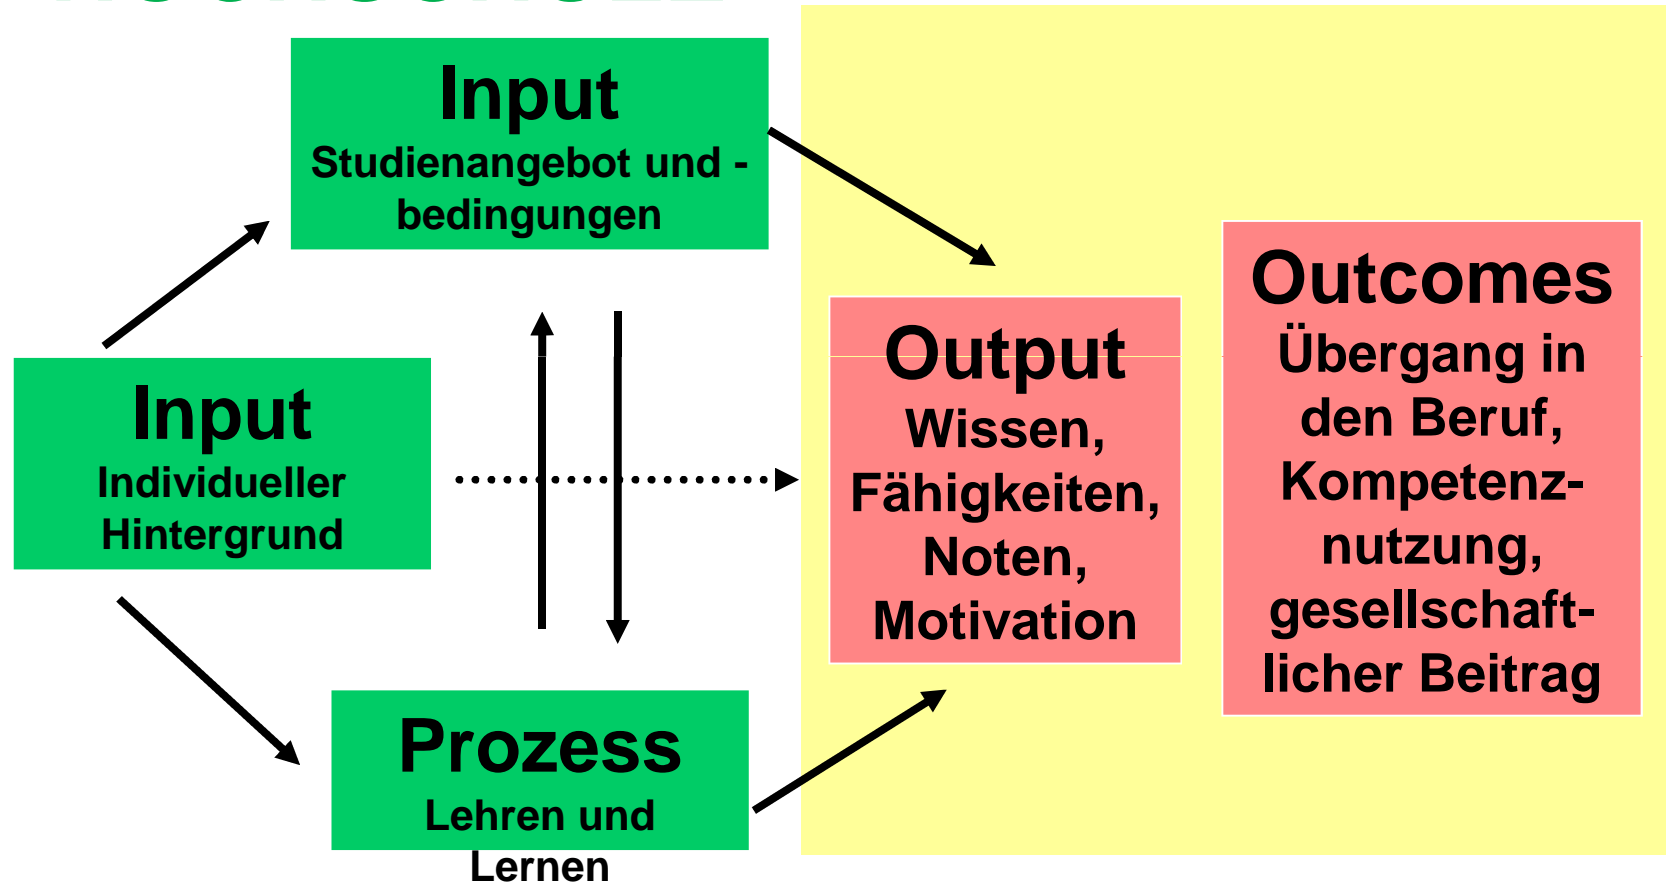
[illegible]

Input
Studienangebot und -bedingungen

Input
Individueller Hintergrund

Prozess
Lehren und Lernen

Output
Wissen, Fähigkeiten, Noten, Motivation

Outcomes
Übergang in den Beruf, Kompetenznutzung, gesellschaftlicher Beitrag